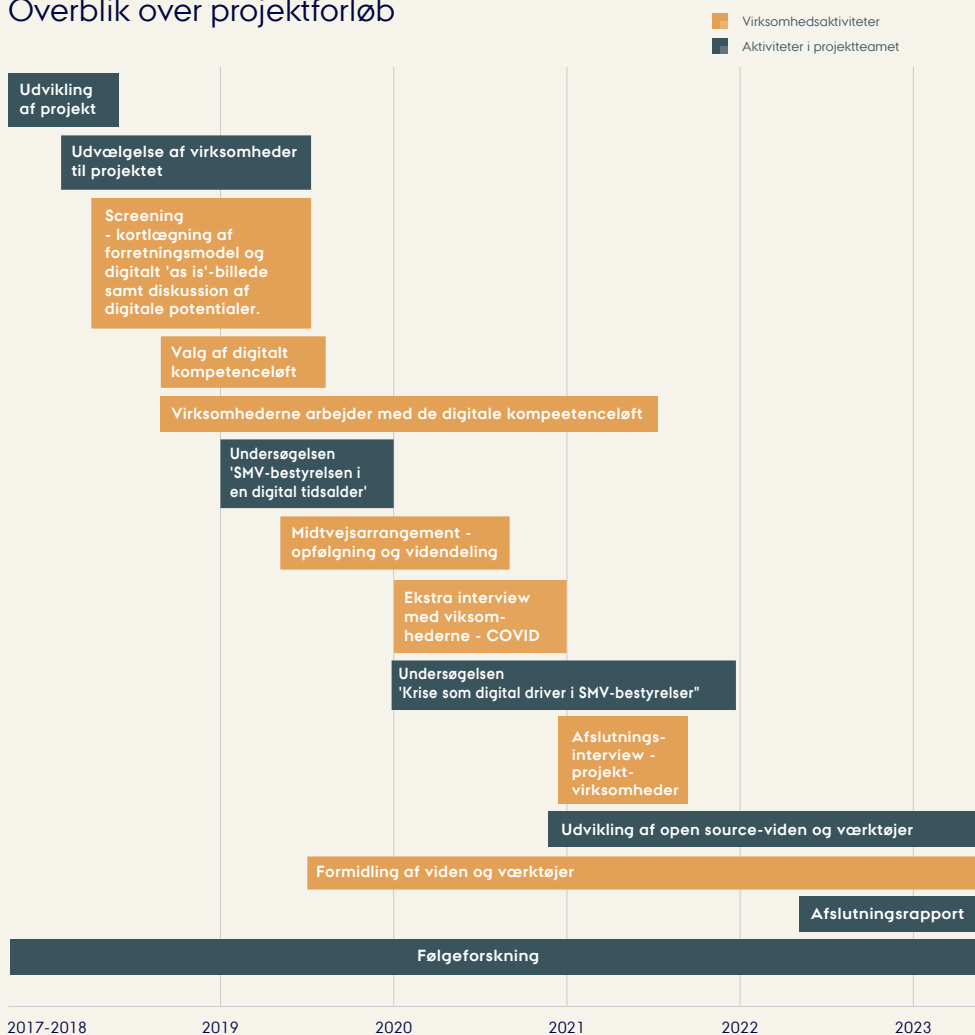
Overblik over projektforløb

Virksomhedsaktiviteter
Aktiviteter i projektteamet

Udvikling af projekt

Udvælgelse af virksomheder til projektet

Screening - kortlægning af forretningsmodel og digitalt 'as is'-billede samt diskussion af digitale potentialer.

Valg af digitalt kompetenceløft

Virksomhederne arbejder med de digitale kompeetenceløft

Undersøgelsen 'SMV-bestyrelsen i en digital tidsalder'

Midtvejsarrangement - opfølgning og videndeling

Ekstra interview med viksomhederne - COVID

Undersøgelsen 'Krise som digital driver i SMV-bestyrelser"

Afslutningsinterview - projektvirksomheder

Udvikling af open source-viden og værktøjer

Formidling af viden og værktøjer

Afslutningsrapport

Følgeforskning

2017-2018
2019
2020
2021
2022
2023